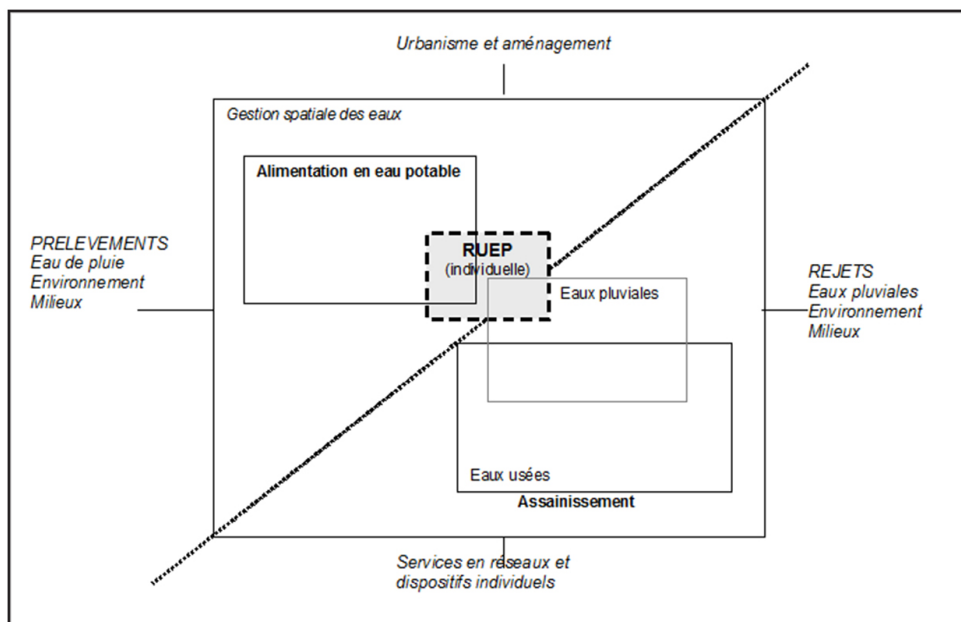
Urbanisme et aménagement

Gestion spatiale des eaux

Alimentation en eau potable

PRELEVEMENTS
Eau de pluie
Environnement
Milieux

RUEP
(individuelle)

Eaux pluviales

REJETS
Eaux pluviales
Environnement
Milieux

Eaux usées

Assainissement

Services en réseaux et dispositifs individuels